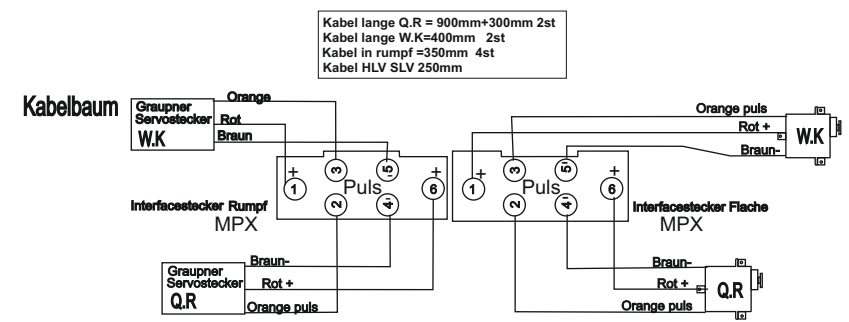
Kabel lange Q.R = 900mm+300mm 2st
Kabel lange W.K=400mm 2st
Kabel in rumpf =350mm 4st
Kabel HLV SLV 250mm

Kabelbaum

Graupner Servostecker W.K

Orange
Rot
Braun

+ 1 3 5 + 6
Puls
2 4

Interfacestecker Rumpf
MPX

Braun-
Rot +
Orange puls

Graupner Servostecker Q.R

Orange puls
Rot +
Braun-

W.K

1 + 3 5 + 6
Puls
2 4

Interfacestecker Flache
MPX

Braun-
Rot +
Orange puls

Q.R